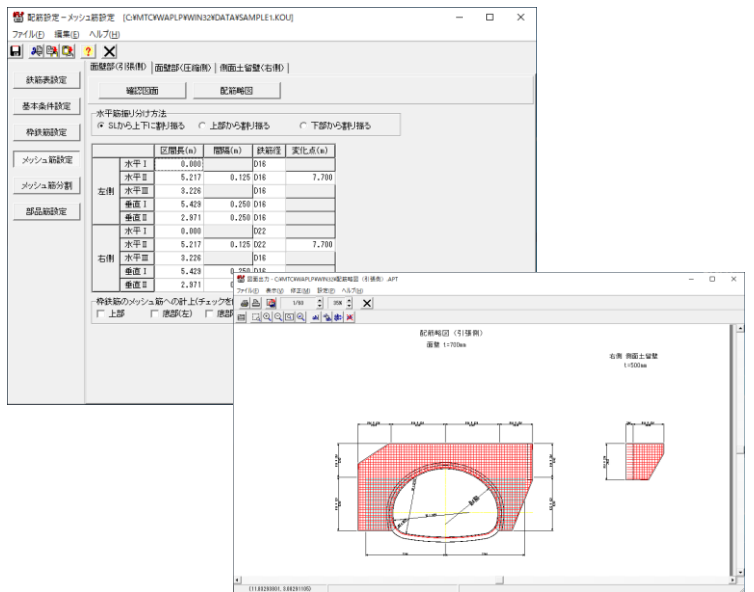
配筋設定－メッシュ筋設定 [C:¥MTC¥WAPLP¥WIN32¥DATA¥SAMPLE1.KOU]

ファイル(F) 編集(E) ヘルプ(H)

鉄筋表設定
基本条件設定
枠鉄筋設定
メッシュ筋設定
メッシュ筋分割
部品筋設定

面壁部(引張側) 面壁部(圧縮側) 側面土留壁(右側)

確認図面 配筋略図

水平筋振り分け方法
SLから上下に割り振る 上部から割り振る 下部から割り振る

| | | 区間長(m) | 間隔(m) | 鉄筋径 | 変化点(m) |
|---|---|---|---|---|---|
| 左側 | 水平Ⅰ | 0.080 | | D16 | |
| | 水平Ⅱ | 5.217 | 0.125 | D16 | 7.700 |
| | 水平Ⅲ | 3.226 | | D16 | |
| | 垂直Ⅰ | 5.429 | 0.250 | D16 | |
| | 垂直Ⅱ | 2.971 | 0.250 | D16 | |
| 右側 | 水平Ⅰ | 0.080 | | D22 | |
| | 水平Ⅱ | 5.217 | 0.125 | D22 | 7.700 |
| | 水平Ⅲ | 3.226 | | D16 | |
| | 垂直Ⅰ | 5.429 | 0.250 | D16 | |
| | 垂直Ⅱ | 2.971 | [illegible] | | |

枠鉄筋のメッシュ筋への計上(チェックを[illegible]
上部 底部(左) 底部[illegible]

図面出力 - C:¥MTC¥WAPLP¥WIN32¥配筋略図(引張側).APT

ファイル(F) 表示(V) 移動(M) 設定(S) ヘルプ(H)

1/50 100

配筋略図(引張側)
面壁 t=700mm

右側 側面土留壁
t=500mm

(11.8328001, 5.66291195)